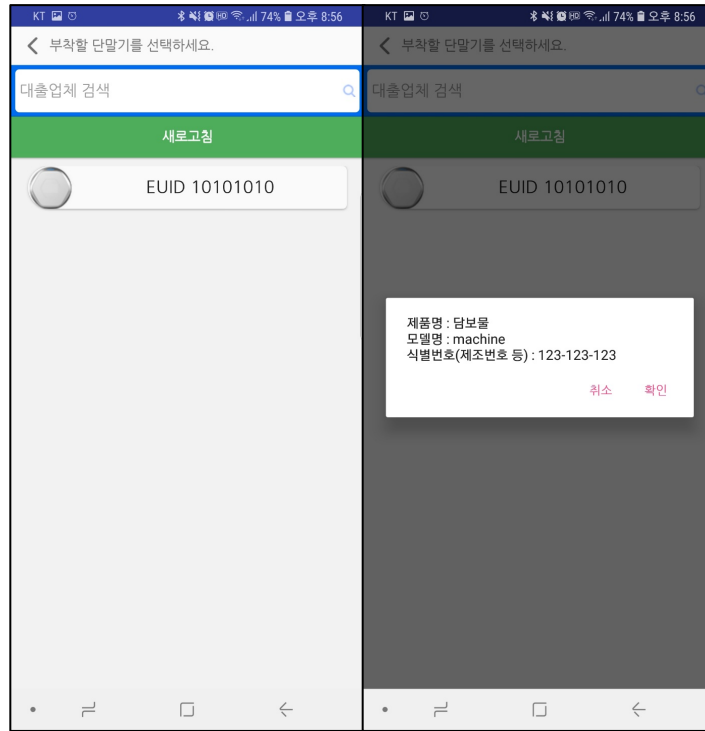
KT 74% 오후 8:56

부착할 단말기를 선택하세요.

대출업체 검색

새로고침

EUID 10101010

KT 74% 오후 8:56

부착할 단말기를 선택하세요.

대출업체 검색

새로고침

EUID 10101010

제품명 : 담보물
모델명 : machine
식별번호(제조번호 등) : 123-123-123

취소 확인